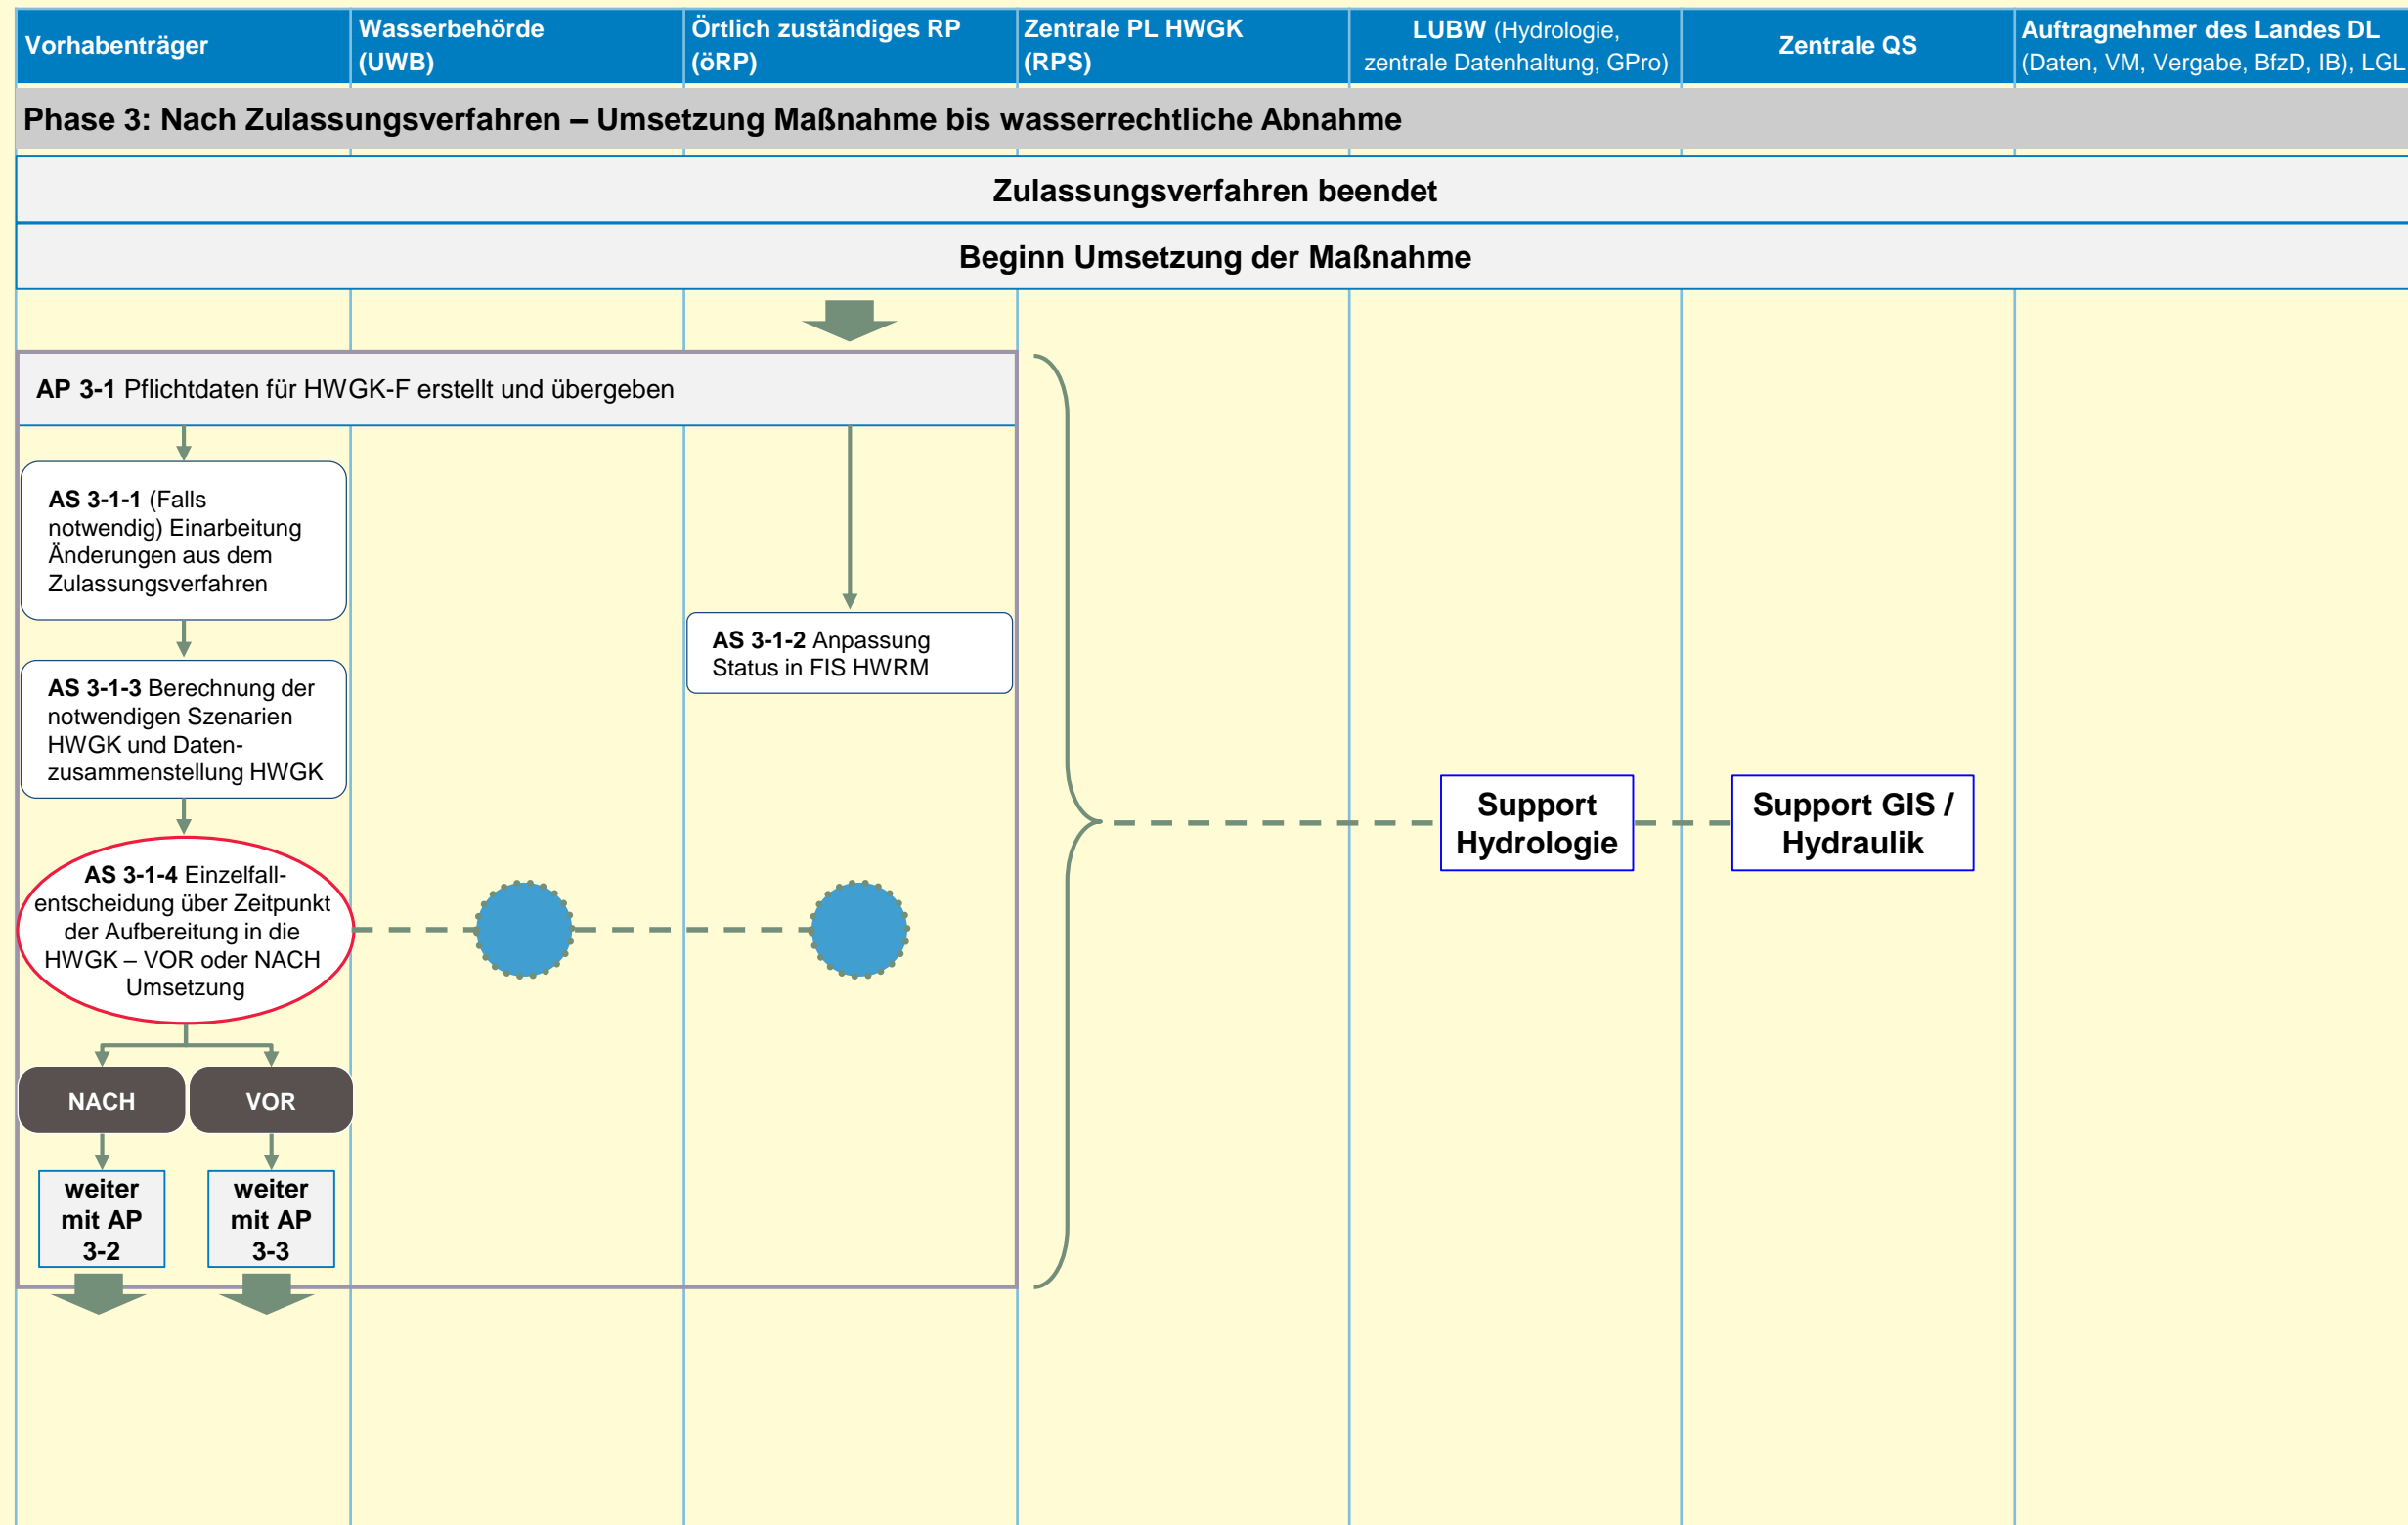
| Vorhabenträger | Wasserbehörde (UWB) | Örtlich zuständiges RP (öRP) | Zentrale PL HWGK (RPS) | LUBW (Hydrologie, zentrale Datenhaltung, GPro) | Zentrale QS | Auftragnehmer des Landes DL (Daten, VM, Vergabe, BfzD, IB), LGL |
|---|---|---|---|---|---|---|

Phase 3: Nach Zulassungsverfahren – Umsetzung Maßnahme bis wasserrechtliche Abnahme

Zulassungsverfahren beendet

Beginn Umsetzung der Maßnahme

AP 3-1 Pflichtdaten für HWGK-F erstellt und übergeben

AS 3-1-1 (Falls notwendig) Einarbeitung Änderungen aus dem Zulassungsverfahren

AS 3-1-2 Anpassung Status in FIS HWRM

AS 3-1-3 Berechnung der notwendigen Szenarien HWGK und Datenzusammenstellung HWGK

Support Hydrologie

Support GIS / Hydraulik

AS 3-1-4 Einzelfallentscheidung über Zeitpunkt der Aufbereitung in die HWGK – VOR oder NACH Umsetzung

NACH

VOR

weiter mit AP 3-2

weiter mit AP 3-3